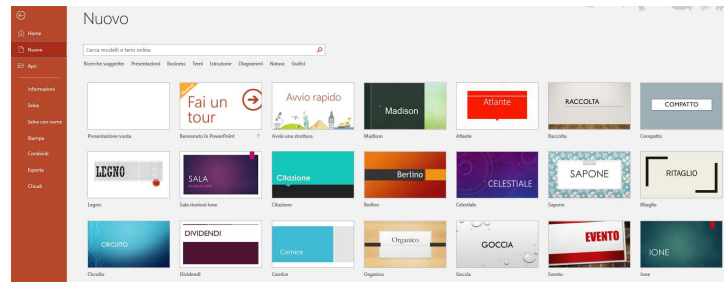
Home
Nuovo
Apri
Informazioni
Salva
Salva con nome
Stampa
Condividi
Esporta
Chiudi

Nuovo

Cerca modelli e temi online

Ricerche suggerite: Presentazioni Business Temi Istruzione Diagrammi Natura Grafici

Presentazione vuota

Fai un tour
Benvenuto in PowerPoint

Avvio rapido
Avvia una struttura

Madison
Madison

Atlante
Atlante

RACCOLTA
Raccolta

COMPATTO
Compatto

LEGNO
Legno

SALA
Sala riunioni Ione

Citazione
Citazione

Berlino
Berlino

CELESTIALE
Celestiale

SAPONE
Sapone

RITAGLIO
Ritaglio

CIRCUITO
Circuito

DIVIDENDI
Dividendi

Cornice
Cornice

Organico
Organico

GOCCIA
Goccia

EVENTO
Evento

IONE
Ione